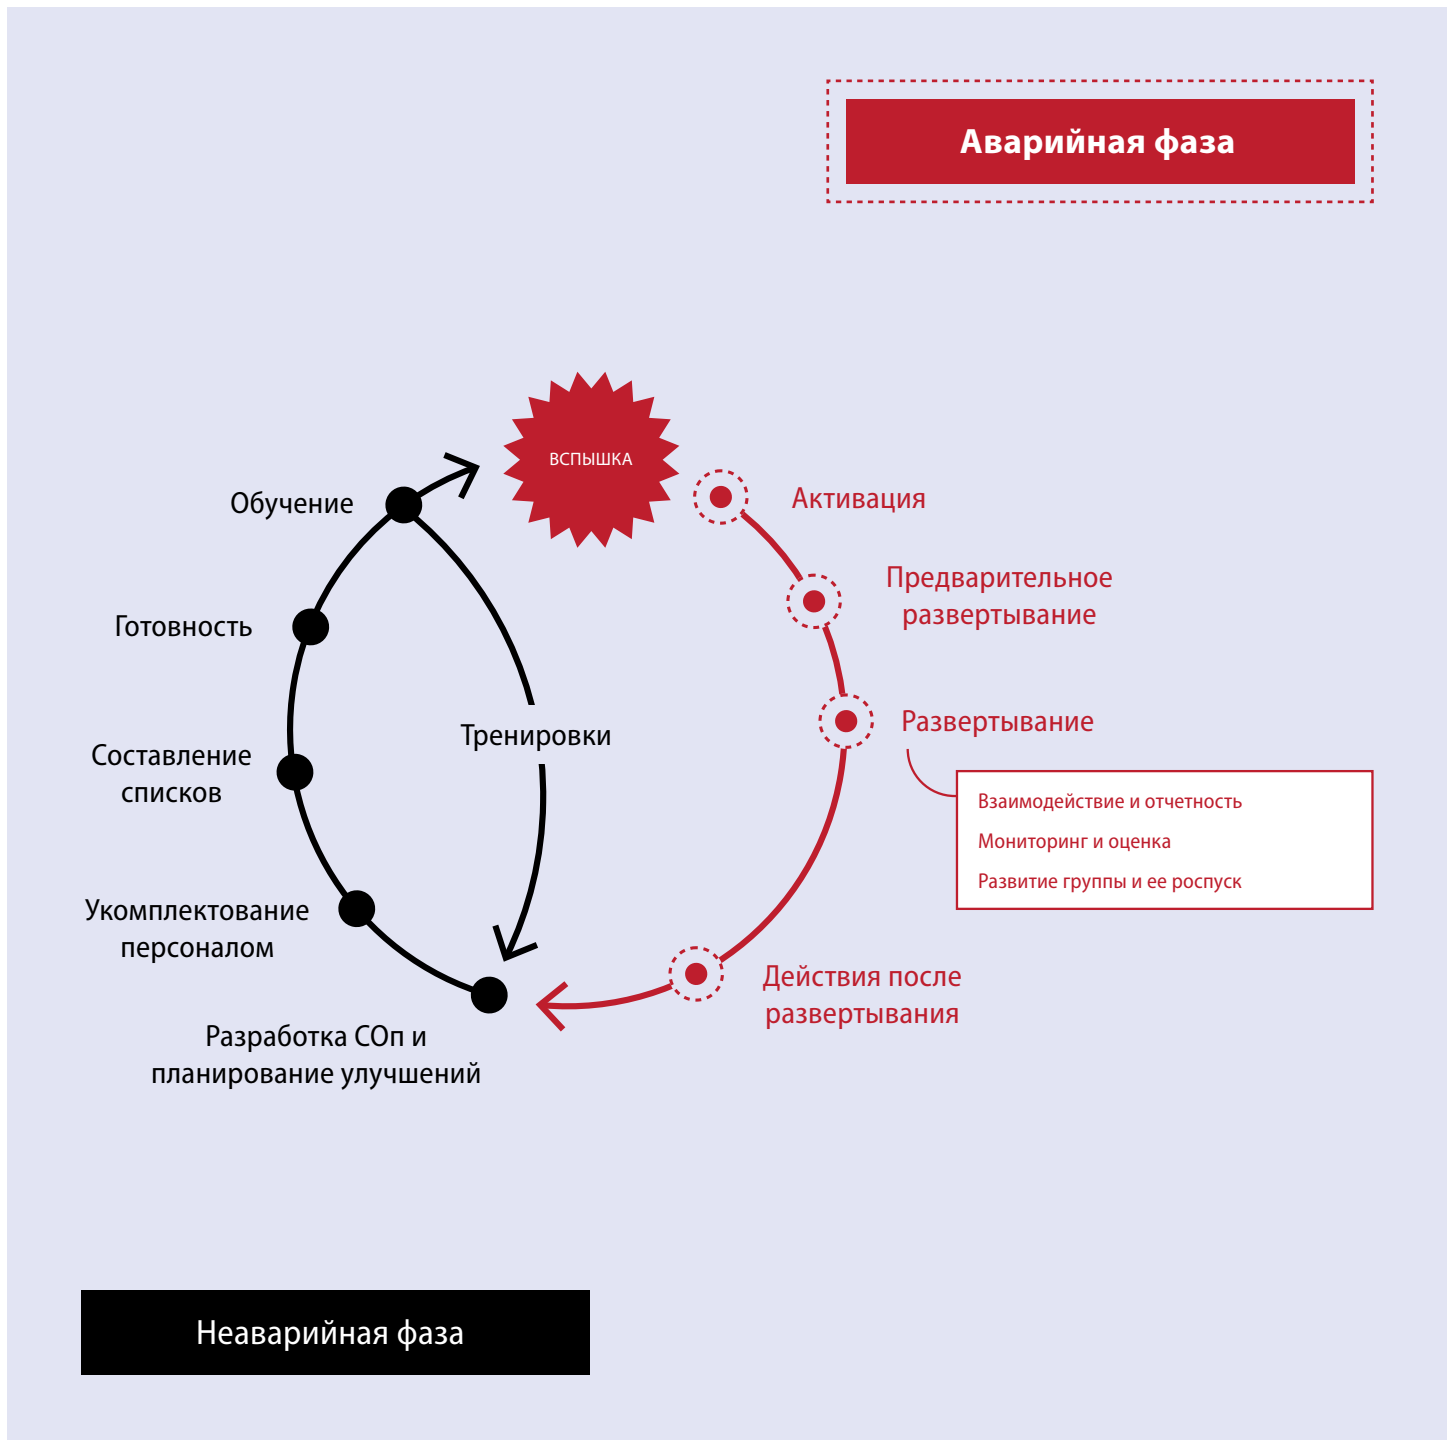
Аварийная фаза

ВСПЫШКА

Обучение

Готовность

Составление списков

Укомплектование персоналом

Разработка СОп и планирование улучшений

Тренировки

Активация

Предварительное развертывание

Развертывание

Взаимодействие и отчетность

Мониторинг и оценка

Развитие группы и ее роспуск

Действия после развертывания

Неаварийная фаза